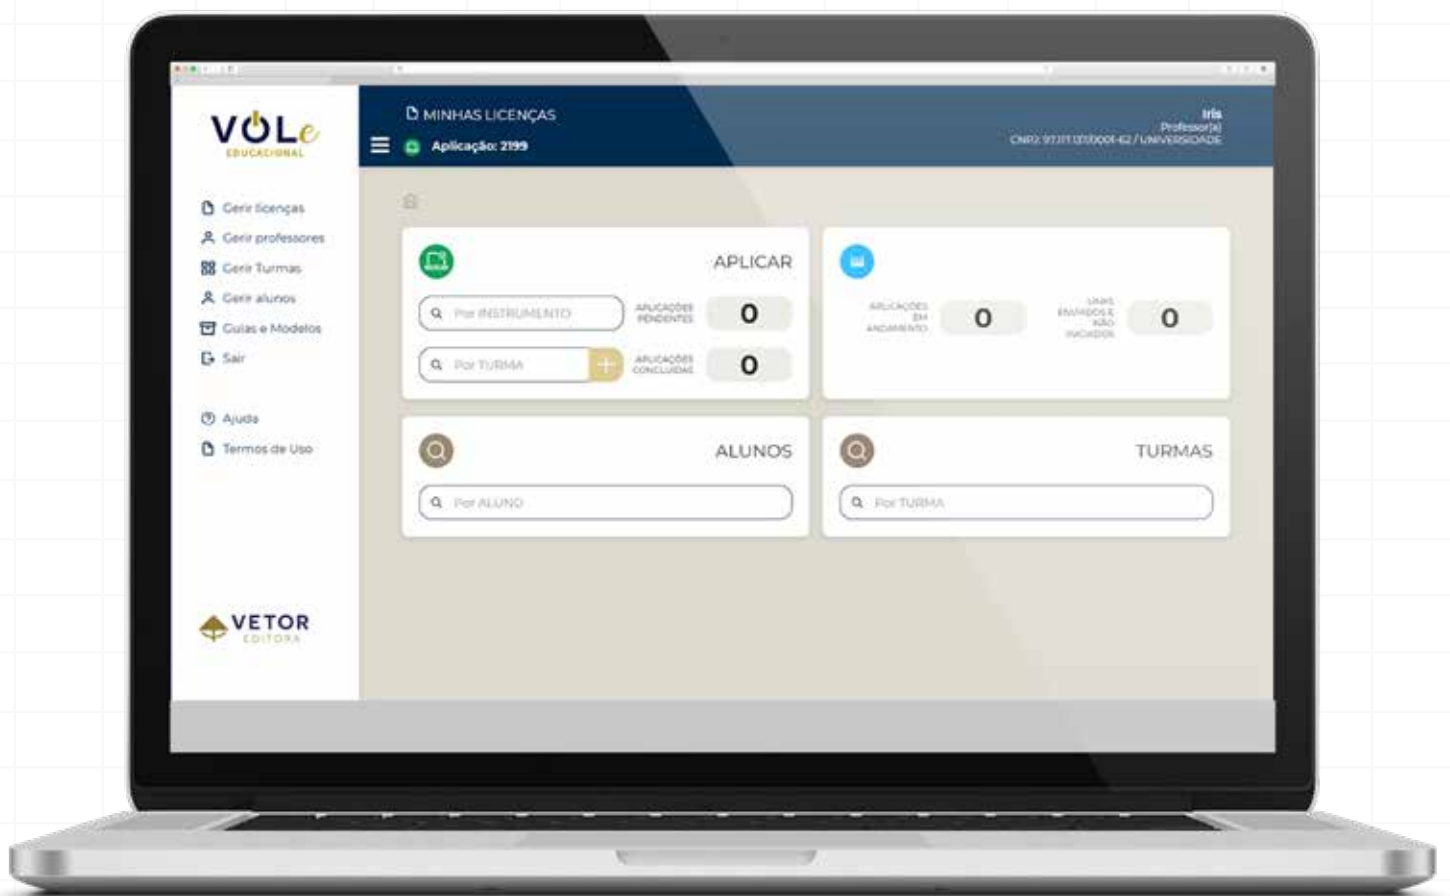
VOLe
EDUCACIONAL

Gerir licenças
Gerir professores
Gerir Turmas
Gerir alunos
Guias e Modelos
Sair

Ajuda
Termos de Uso

VETOR
EDITORA

MINHAS LICENÇAS
Aplicação: 2199

Iris
Professor(a)
CNPJ: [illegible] / UNIVERSIDADE

APLICAR
Por INSTRUMENTO
APLICAÇÕES PENDENTES
0
Por TURMA
APLICAÇÕES CONCLUÍDAS
0

APLICAÇÕES EM ANDAMENTO
0
LINKS ENVIADOS E NÃO INICIADOS
0

ALUNOS
Por ALUNO

TURMAS
Por TURMA